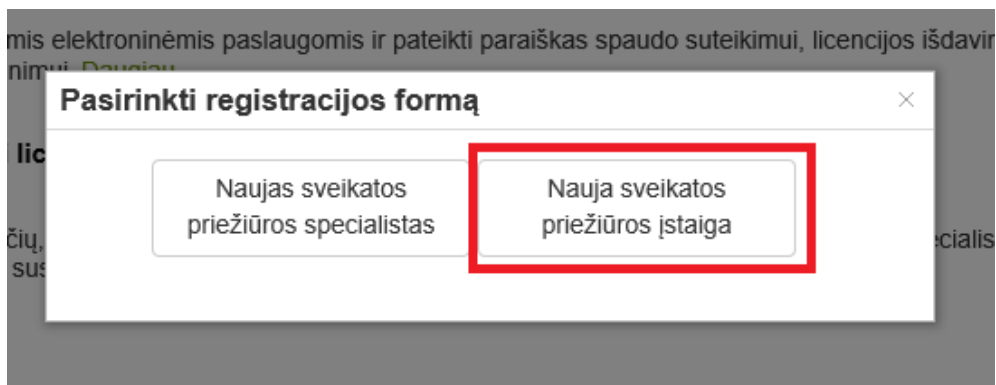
mis elektroninėmis paslaugomis ir pateikti paraiškas spaudo suteikimui, licencijos išdavin
nimui. Daugiau

Pasirinkti registracijos formą

×

lic

čių,
sus

Naujas sveikatos priežiūros specialistas

Nauja sveikatos priežiūros įstaiga

ecialis